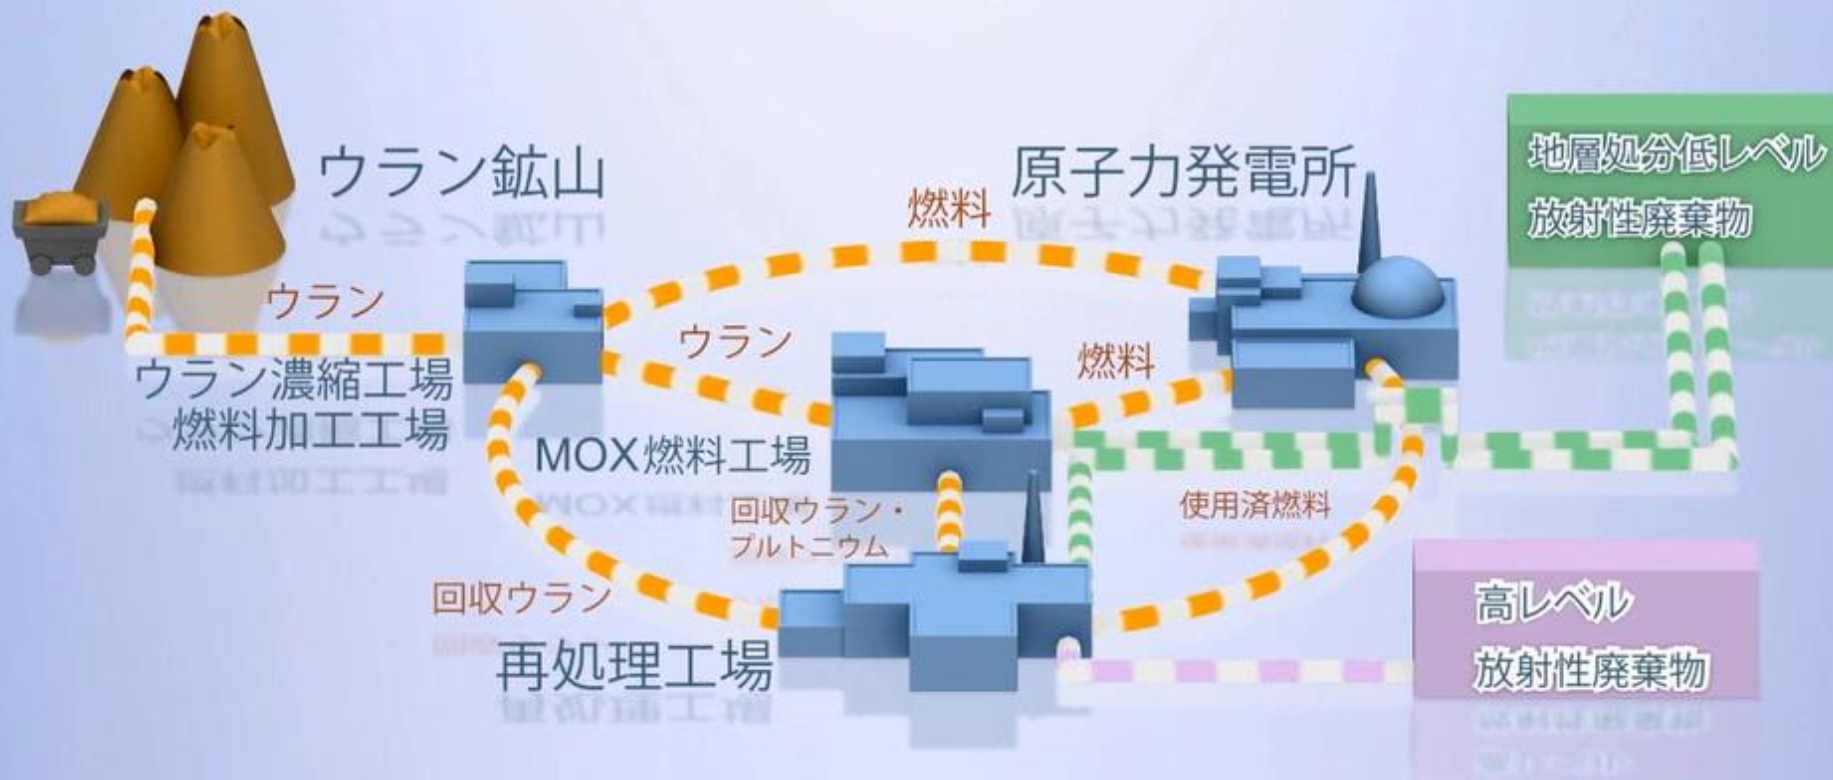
ウラン鉱山

原子力発電所

地層処分低レベル
放射性廃棄物

燃料

ウラン

ウラン

燃料

ウラン濃縮工場
燃料加工工場

MOX燃料工場

回収ウラン・
プルトニウム

使用済燃料

回収ウラン

再処理工場

高レベル
放射性廃棄物